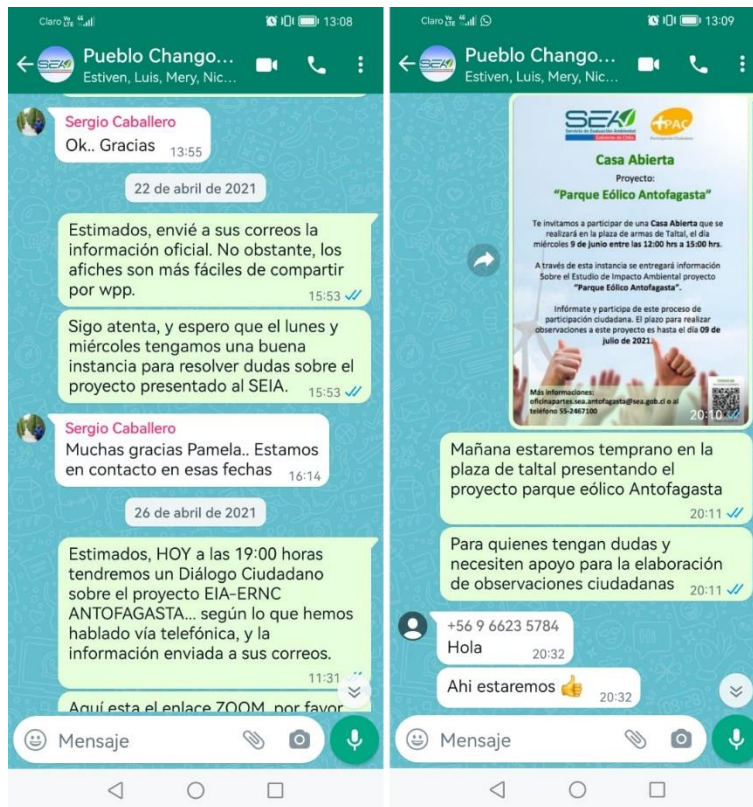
Claro 13:08

Pueblo Chango...
Estiven, Luis, Mery, Nic...

Sergio Caballero
Ok.. Gracias 13:55

22 de abril de 2021

Estimados, envié a sus correos la información oficial. No obstante, los afiches son más fáciles de compartir por wpp. 15:53

Sigo atenta, y espero que el lunes y miércoles tengamos una buena instancia para resolver dudas sobre el proyecto presentado al SEIA. 15:53

Sergio Caballero
Muchas gracias Pamela.. Estamos en contacto en esas fechas 16:14

26 de abril de 2021

Estimados, HOY a las 19:00 horas tendremos un Diálogo Ciudadano sobre el proyecto EIA-ERNC ANTOFAGASTA... según lo que hemos hablado vía telefónica, y la información enviada a sus correos. 11:31

Aquí esta el enlace ZOOM, por favor

Mensaje

Claro 13:09

Pueblo Chango...
Estiven, Luis, Mery, Nic...

SEA Servicio de Evaluación Ambiental Gobierno de Chile
PAC

Casa Abierta
Proyecto:
"Parque Eólico Antofagasta"

Te invitamos a participar de una Casa Abierta que se realizará en la plaza de armas de Taltal, el día miércoles 9 de junio entre las 12:00 hrs a 15:00 hrs.

A través de esta instancia se entregará información Sobre el Estudio de Impacto Ambiental proyecto "Parque Eólico Antofagasta".

Infórmate y participa de este proceso de participación ciudadana. El plazo para realizar observaciones a este proyecto es hasta el día 09 de julio de 2021.

Más informaciones:
oficinapartes.sea.antofagasta@sea.gob.cl o al teléfono 55-2467100
20:10

Mañana estaremos temprano en la plaza de taltal presentando el proyecto parque eólico Antofagasta 20:11

Para quienes tengan dudas y necesiten apoyo para la elaboración de observaciones ciudadanas 20:11

+56 9 6623 5784
Hola 20:32

Ahi estaremos 👍 20:32

Mensaje